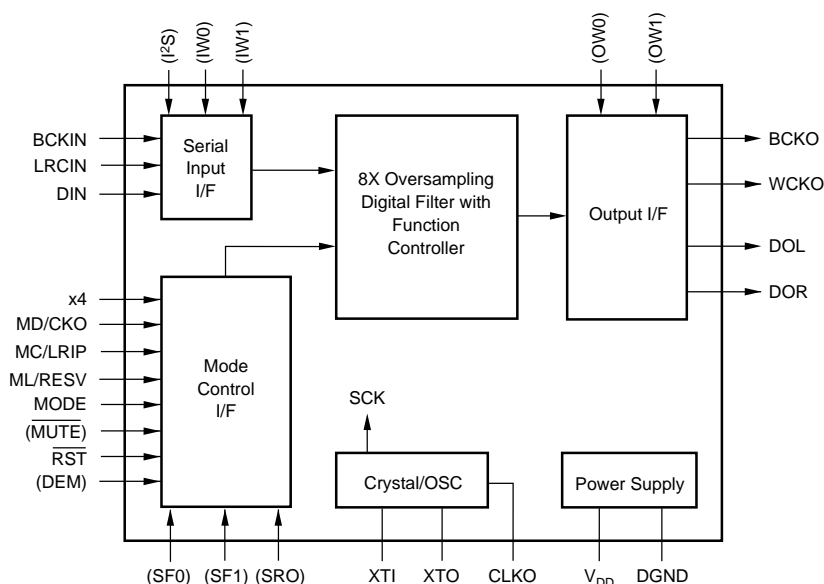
($I^2S$)
(IW0)
(IW1)
(OW0)
(OW1)

BCKIN
LRCIN
DIN

Serial Input I/F

8X Oversampling Digital Filter with Function Controller

Output I/F

BCKO
WCKO
DOL
DOR

x4
MD/CKO
MC/LRIP
ML/RESV
$\overline{\text{MODE}}$
($\overline{\text{MUTE}}$)
$\overline{\text{RST}}$
(DEM)

Mode Control I/F

SCK

Crystal/OSC

Power Supply

(SF0)
(SF1)
(SRO)
XTI
XTO
CLKO
$V_{DD}$
DGND